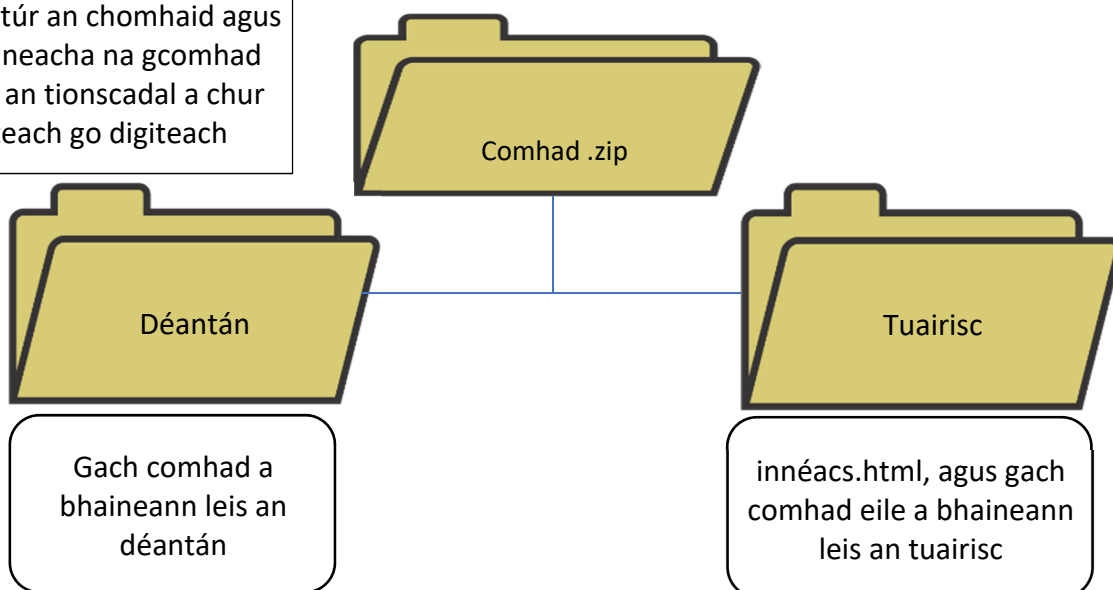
túr an chomhaid agus neacha na gcomhad an tionscadal a chur each go digiteach

Comhad .zip

Déantán

Tuairisc

Gach comhad a bhaineann leis an déantán

innéacs.html, agus gach comhad eile a bhaineann leis an tuairisc